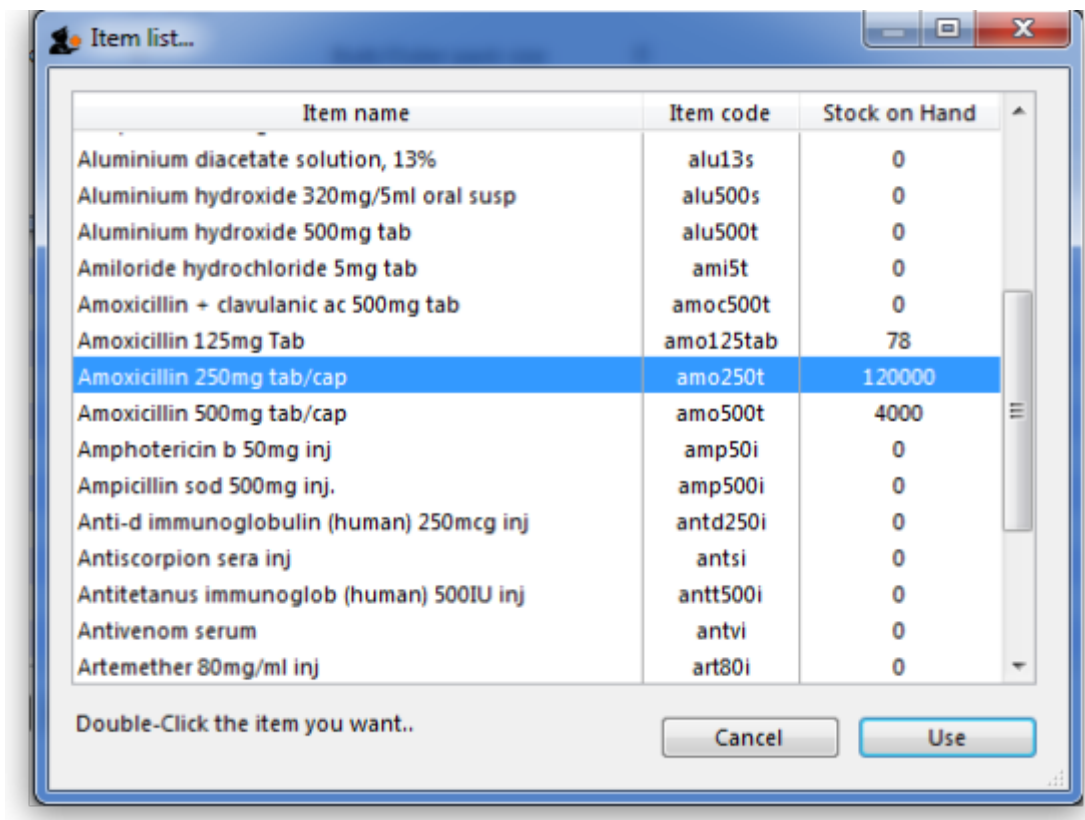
Item list...

| Item name | Item code | Stock on Hand |
|---|---|---|
| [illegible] | | |
| Aluminium diacetate solution, 13% | alu13s | 0 |
| Aluminium hydroxide 320mg/5ml oral susp | alu500s | 0 |
| Aluminium hydroxide 500mg tab | alu500t | 0 |
| Amiloride hydrochloride 5mg tab | ami5t | 0 |
| Amoxicillin + clavulanic ac 500mg tab | amoc500t | 0 |
| Amoxicillin 125mg Tab | amo125tab | 78 |
| Amoxicillin 250mg tab/cap | amo250t | 120000 |
| Amoxicillin 500mg tab/cap | amo500t | 4000 |
| Amphotericin b 50mg inj | amp50i | 0 |
| Ampicillin sod 500mg inj. | amp500i | 0 |
| Anti-d immunoglobulin (human) 250mcg inj | antd250i | 0 |
| Antiscorpion sera inj | antsi | 0 |
| Antitetanus immunoglob (human) 500IU inj | antt500i | 0 |
| Antivenom serum | antvi | 0 |
| Artemether 80mg/ml inj | art80i | 0 |

Double-Click the item you want..

Cancel

Use